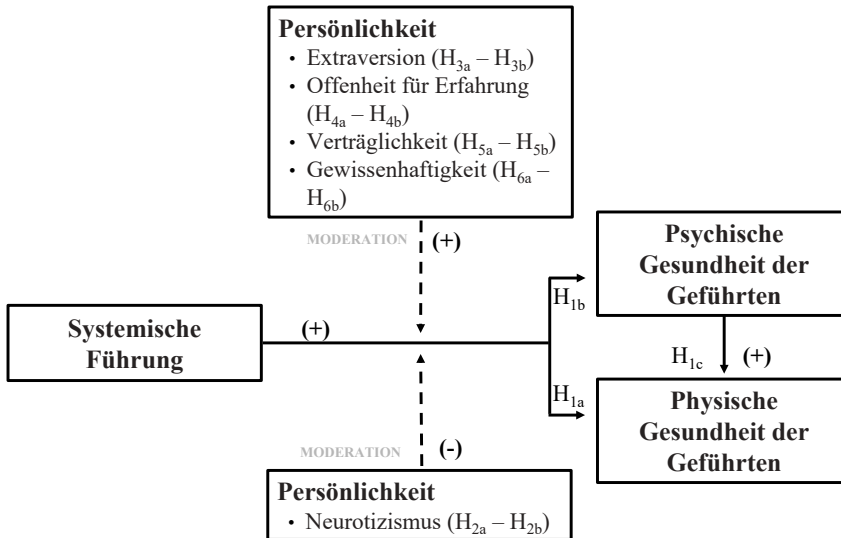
**Persönlichkeit**
- Extraversion ($H_{3a} – H_{3b}$)
- Offenheit für Erfahrung ($H_{4a} – H_{4b}$)
- Verträglichkeit ($H_{5a} – H_{5b}$)
- Gewissenhaftigkeit ($H_{6a} – H_{6b}$)

MODERATION (+)

Psychische Gesundheit der Geführten

Systemische Führung

(+)

$H_{1b}$

$H_{1c}$ (+)

$H_{1a}$

Physische Gesundheit der Geführten

MODERATION (-)

**Persönlichkeit**
- Neurotizismus ($H_{2a} – H_{2b}$)